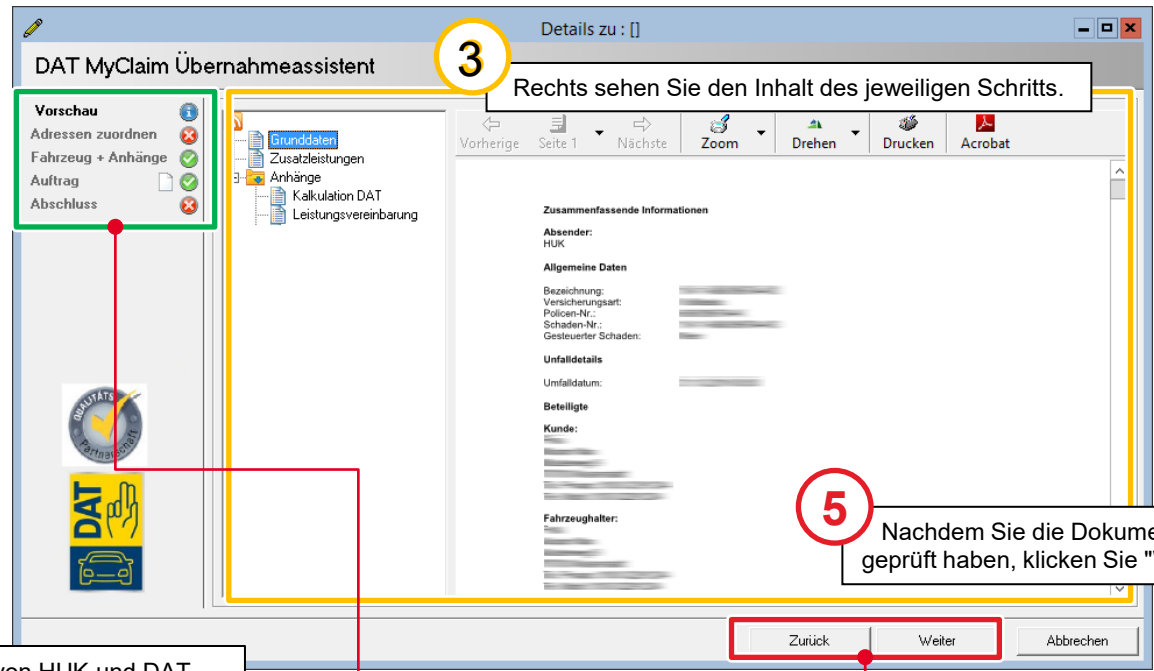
Details zu : []

DAT MyClaim Übernahmeassistent

3

Rechts sehen Sie den Inhalt des jeweiligen Schritts.

Vorschau
Adressen zuordnen
Fahrzeug + Anhänge
Auftrag
Abschluss

Grunddaten
Zusatzleistungen
Anhänge
Kalkulation DAT
Leistungsvereinbarung

Vorherige
Seite 1
Nächste
Zoom
Drehen
Drucken
Acrobat

Zusammenfassende Informationen

Absender:
HUK

Allgemeine Daten

Bezeichnung:
Versicherungsart:
Policen-Nr.:
Schaden-Nr.:
Gesteuerter Schaden:

Unfalldetails

Unfalldatum:

Beteiligte

Kunde:

Fahrzeughalter:

QUALITÄTS Partnerschaft

DAT

5

Nachdem Sie die Dokume
geprüft haben, klicken Sie "

Zurück
Weiter
Abbrechen

von HUK und DAT